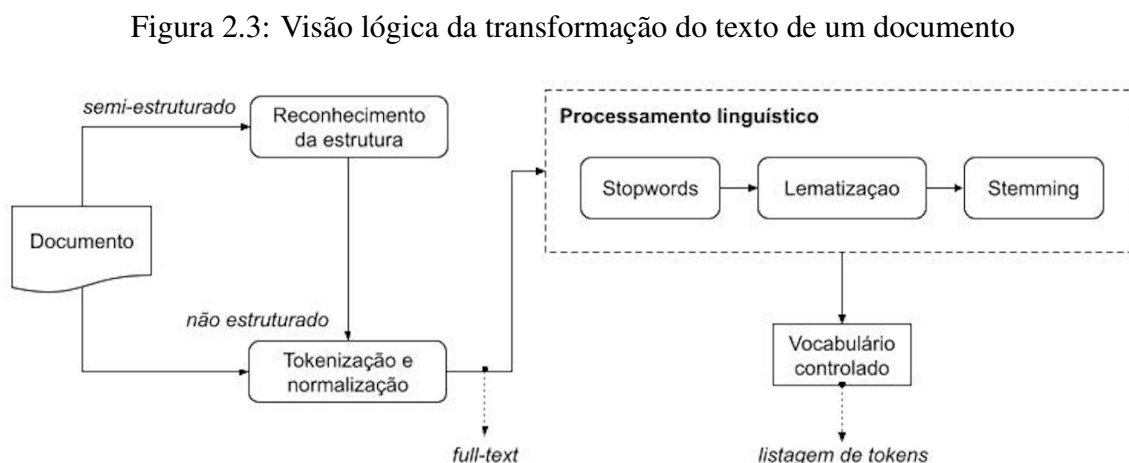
Figura 2.3: Visão lógica da transformação do texto de um documento

semi-estruturado

Reconhecimento da estrutura

Documento

não estruturado

Tokenização e normalização

full-text

Processamento linguístico

Stopwords

Lematizaçao

Stemming

Vocabulário controlado

listagem de tokens